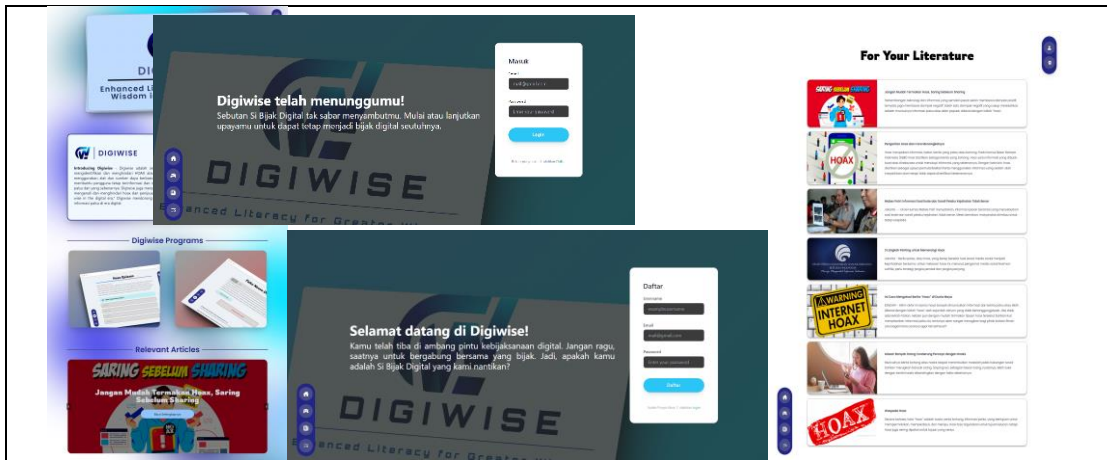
DIGI
Enhanced Li
Wisdom i

DIGIWISE
Introducing Digiwise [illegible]

Digiwise telah menunggumu!
Sebutan Si Bijak Digital tak sabar menyambutmu. Mulai atau lanjutkan upayamu untuk dapat tetap menjadi bijak digital seutuhnya.

DIGIWISE
Enhanced Literacy for Greater Wi

Masuk
Email
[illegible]
Password
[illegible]
Login
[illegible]

Digiwise Programs
Relevant Articles
SARING SEBELUM SHARING
Jangan Mudah Termakan Hoax, Saring Sebelum Sharing

Selamat datang di Digiwise!
Kamu telah tiba di ambang pintu kebijaksanaan digital. Jangan ragu, saatnya untuk bergabung bersama yang bijak. Jadi, apakah kamu adalah Si Bijak Digital yang kami nantikan?

DIGIWISE
Enhanced Literacy for Greater Wi

Daftar
Username
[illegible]
Email
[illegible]
Password
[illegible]
Daftar
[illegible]

For Your Literature
SARING SEBELUM SHARING
Jangan Mudah Termakan Hoax, Saring Sebelum Sharing
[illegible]
HOAX
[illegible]
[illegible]
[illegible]
WARNING
INTERNET HOAX
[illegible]
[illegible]
HOAX
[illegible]